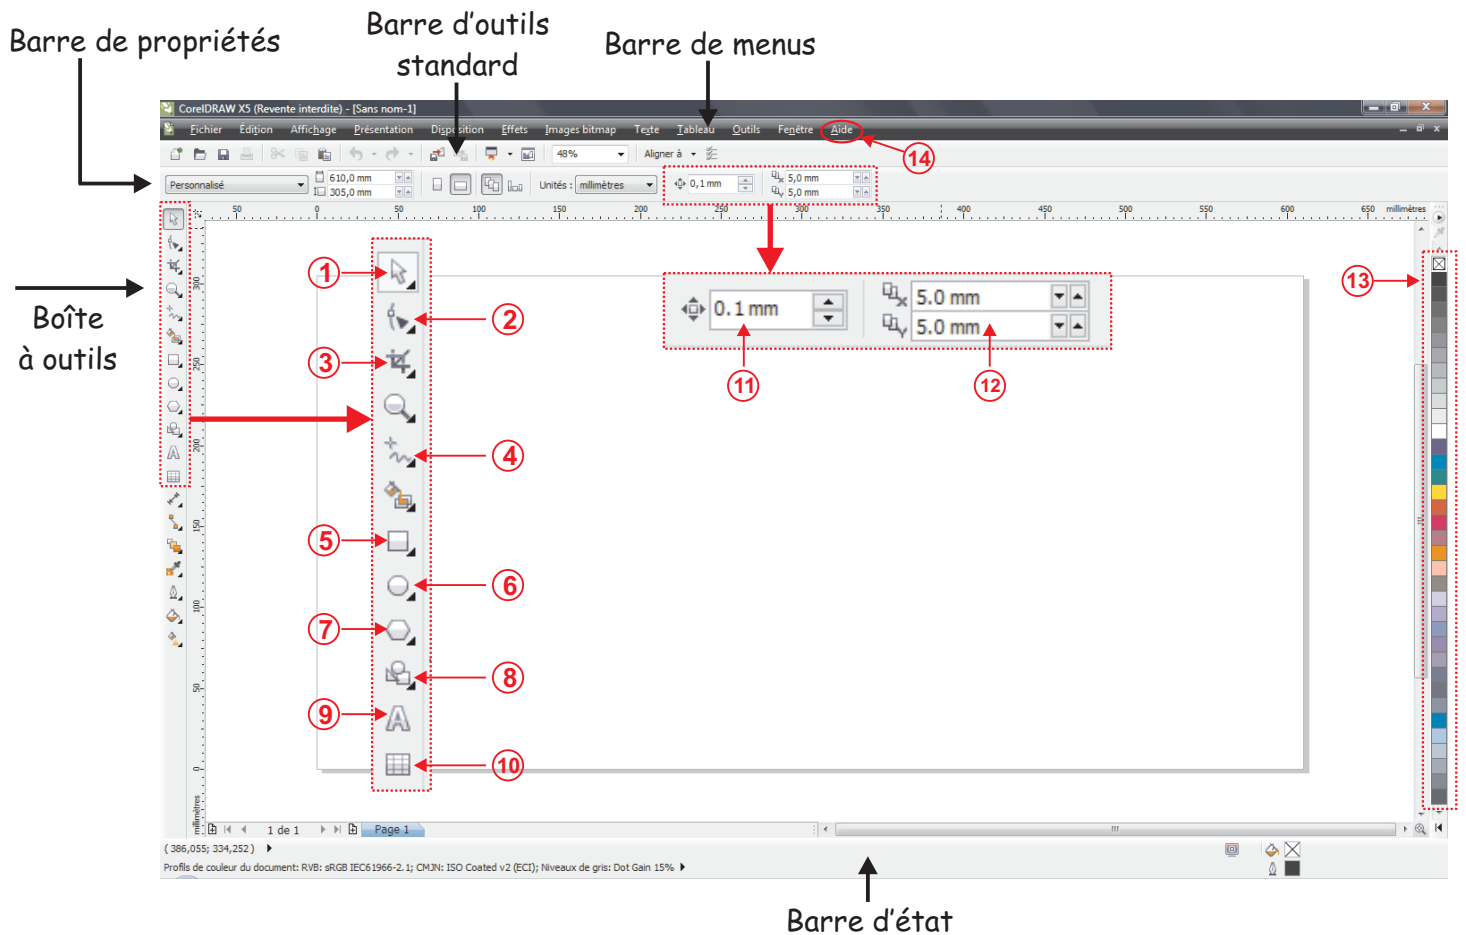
Barre de propriétés

Barre d'outils standard

Barre de menus

CorelDRAW X5 (Revente interdite) - [Sans nom-1]

Fichier Edition Affichage Présentation Disposition Effets Images bitmap Texte Tableau Outils Fenêtre Aide

48%

Aligner à

Personnalisé

610,0 mm

305,0 mm

Unités : millimètres

0,1 mm

5,0 mm

5,0 mm

14

Boîte à outils

1

2

3

4

5

6

7

8

9

10

0.1 mm

5.0 mm

5.0 mm

11

12

13

50 0 50 100 150 200 250 300 350 400 450 500 550 600 650 millimètres

1 de 1

Page 1

( 386,055; 334,252 )

Profils de couleur du document: RVB: sRGB IEC61966-2.1; CMJN: ISO Coated v2 (ECI); Niveaux de gris: Dot Gain 15%

Barre d'état